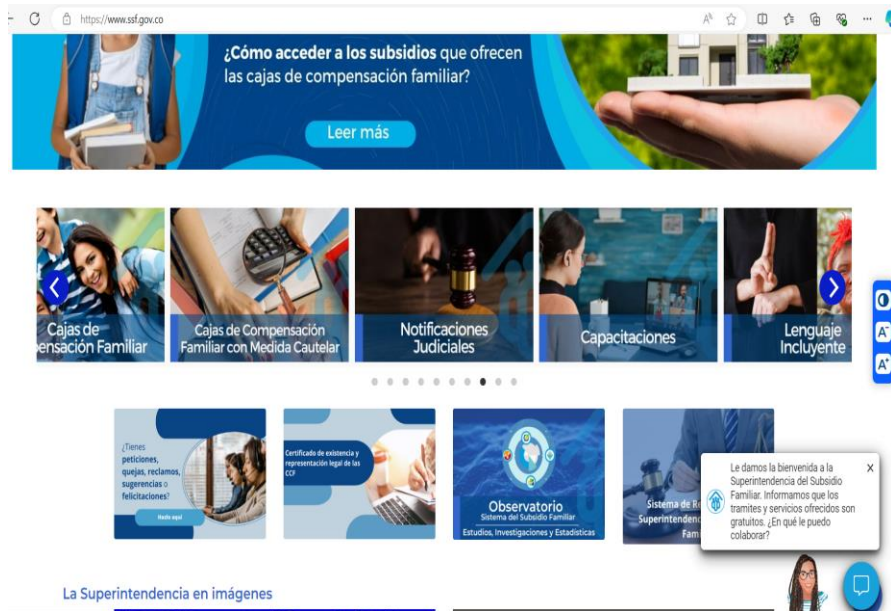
https://www.ssf.gov.co

¿Cómo acceder a los subsidios que ofrecen las cajas de compensación familiar?

Leer más

Cajas de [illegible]ensación Familiar

Cajas de Compensación Familiar con Medida Cautelar

Notificaciones Judiciales

Capacitaciones

Lenguaje Incluyente

¿Tienes peticiones, quejas, reclamos, sugerencias o felicitaciones?

Hazlo aquí

Certificado de existencia y representación legal de las CCF

Observatorio
Sistema del Subsidio Familiar
Estudios, Investigaciones y Estadísticas

Sistema de R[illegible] Superintenden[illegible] Fam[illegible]

Le damos la bienvenida a la Superintendencia del Subsidio Familiar. Informamos que los tramites y servicios ofrecidos son gratuitos. ¿En qué le puedo colaborar?

x

La Superintendencia en imágenes